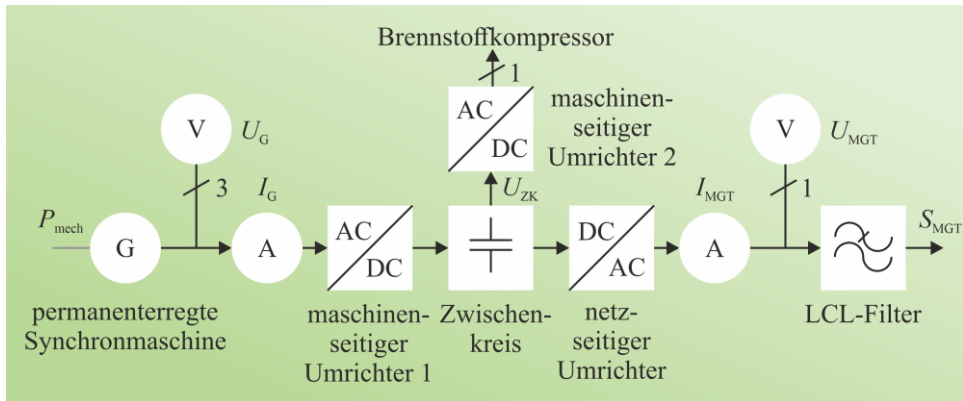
Brennstoffkompressor

1

AC

DC

maschinenseitiger Umrichter 2

V

$U_G$

3

$I_G$

V

$U_{MGT}$

1

$I_{MGT}$

$U_{ZK}$

$P_{mech}$

G

A

AC

DC

DC

AC

A

$S_{MGT}$

permanenterregte Synchronmaschine

maschinenseitiger Umrichter 1

Zwischenkreis

netzseitiger Umrichter

LCL-Filter